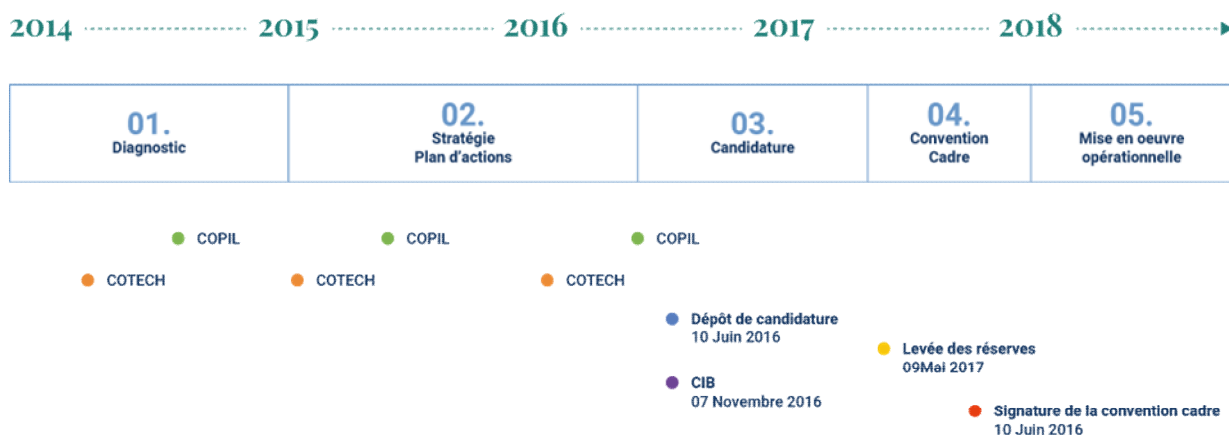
2014 2015 2016 2017 2018

| 01. Diagnostic | 02. Stratégie Plan d'actions | 03. Candidature | 04. Convention Cadre | 05. Mise en oeuvre opérationnelle |
|---|---|---|---|---|

COPIL COPIL COPIL

COTECH COTECH COTECH

Dépôt de candidature
10 Juin 2016

Levée des réserves
09Mai 2017

CIB
07 Novembre 2016

Signature de la convention cadre
10 Juin 2016